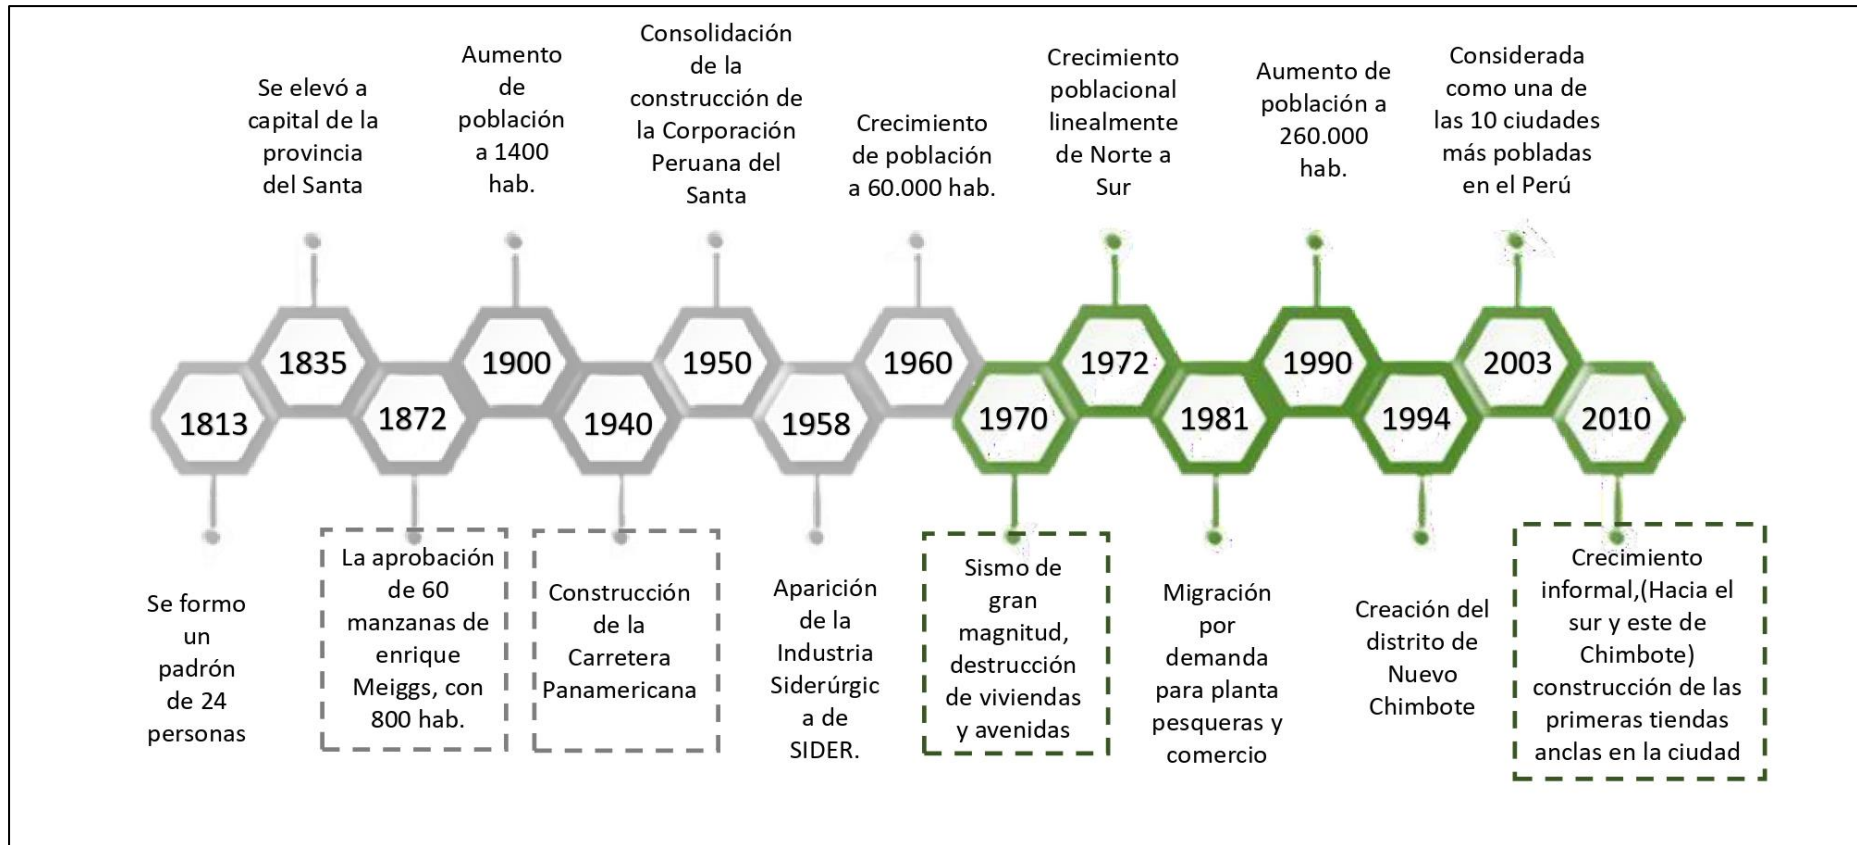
Se elevó a capital de la provincia del Santa

Aumento de población a 1400 hab.

Consolidación de la construcción de la Corporación Peruana del Santa

Crecimiento de población a 60.000 hab.

Crecimiento poblacional linealmente de Norte a Sur

Aumento de población a 260.000 hab.

Considerada como una de las 10 ciudades más pobladas en el Perú

1835
1900
1950
1960
1972
1990
2003

1813
1872
1940
1958
1970
1981
1994
2010

Se formo un padrón de 24 personas

La aprobación de 60 manzanas de enrique Meiggs, con 800 hab.

Construcción de la Carretera Panamericana

Aparición de la Industria Siderúrgica de SIDER.

Sismo de gran magnitud, destrucción de viviendas y avenidas

Migración por demanda para planta pesqueras y comercio

Creación del distrito de Nuevo Chimbote

Crecimiento informal,(Hacia el sur y este de Chimbote) construcción de las primeras tiendas anclas en la ciudad